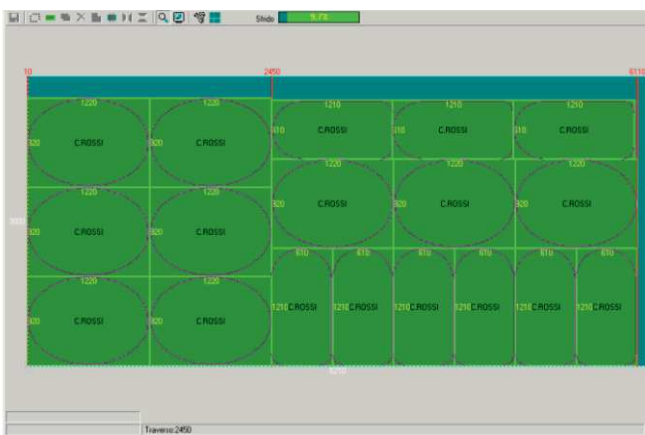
Sfrido 9,78

10
2450
6110

1220
920 C.ROSSI
1220
920 C.ROSSI
1210
610 C.ROSSI
1210
610 C.ROSSI
1210
610 C.ROSSI

1220
920 C.ROSSI
1220
920 C.ROSSI
1220
920 C.ROSSI
1220
920 C.ROSSI
1220
920 C.ROSSI

1220
920 C.ROSSI
1220
920 C.ROSSI
610
1210 C.ROSSI
610
1210 C.ROSSI
610
1210 C.ROSSI
610
1210 C.ROSSI
610
1210 C.ROSSI
610
1210 C.ROSSI

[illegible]
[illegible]

Traverso 2450